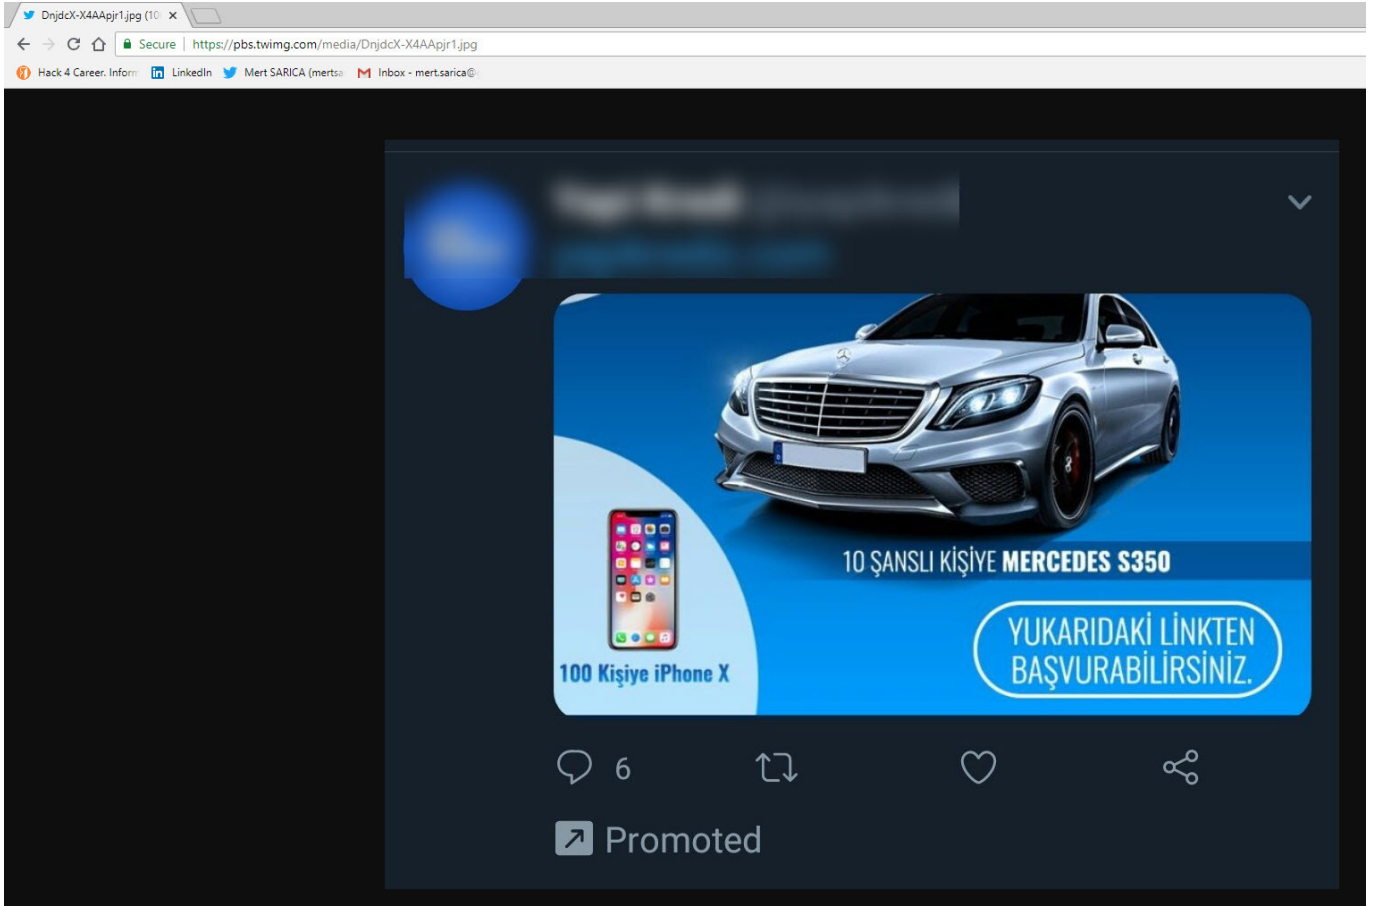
DnjdcX-X4AApjr1.jpg (10

Secure | https://pbs.twimg.com/media/DnjdcX-X4AApjr1.jpg

Hack 4 Career. Inforr LinkedIn Mert SARICA (mertsa Inbox - mert.sarica@

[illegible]

10 ŞANSLI KİŞİYE MERCEDES S350

YUKARIDAKİ LİNKTEN BAŞVURABİLİRSİNİZ.

100 Kişiye iPhone X

6

Promoted